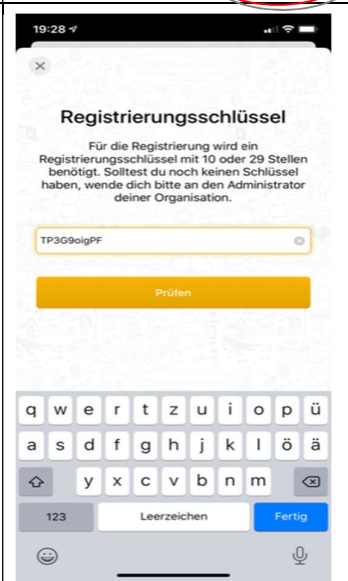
19:28

×

Registrierungsschlüssel

Für die Registrierung wird ein Registrierungsschlüssel mit 10 oder 29 Stellen benötigt. Solltest du noch keinen Schlüssel haben, wende dich bitte an den Administrator deiner Organisation.

TP3G9oigPF

Prüfen

q w e r t z u i o p ü
a s d f g h j k l ö ä
y x c v b n m
123 Leerzeichen Fertig